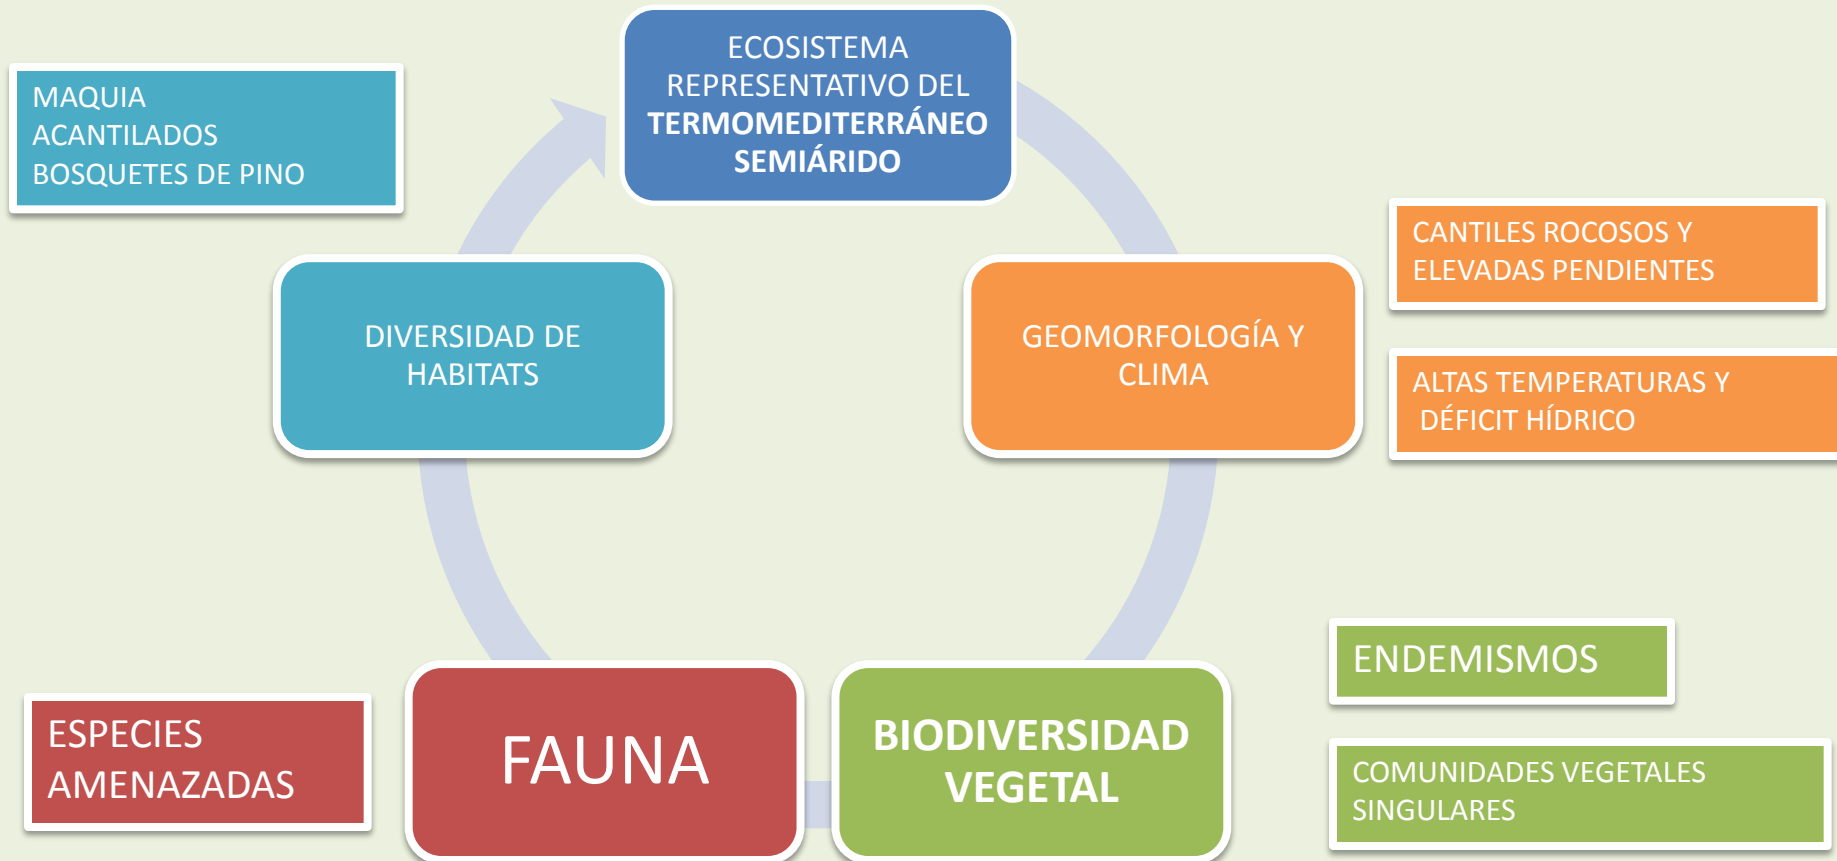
MAQUIA
ACANTILADOS
BOSQUETES DE PINO

ECOSISTEMA REPRESENTATIVO DEL **TERMOMEDITERRÁNEO SEMIÁRIDO**

CANTILES ROCOSOS Y ELEVADAS PENDIENTES

DIVERSIDAD DE HABITATS

GEOMORFOLOGÍA Y CLIMA

ALTAS TEMPERATURAS Y DÉFICIT HÍDRICO

ENDEMISMOS

ESPECIES AMENAZADAS

FAUNA

**BIODIVERSIDAD VEGETAL**

COMUNIDADES VEGETALES SINGULARES